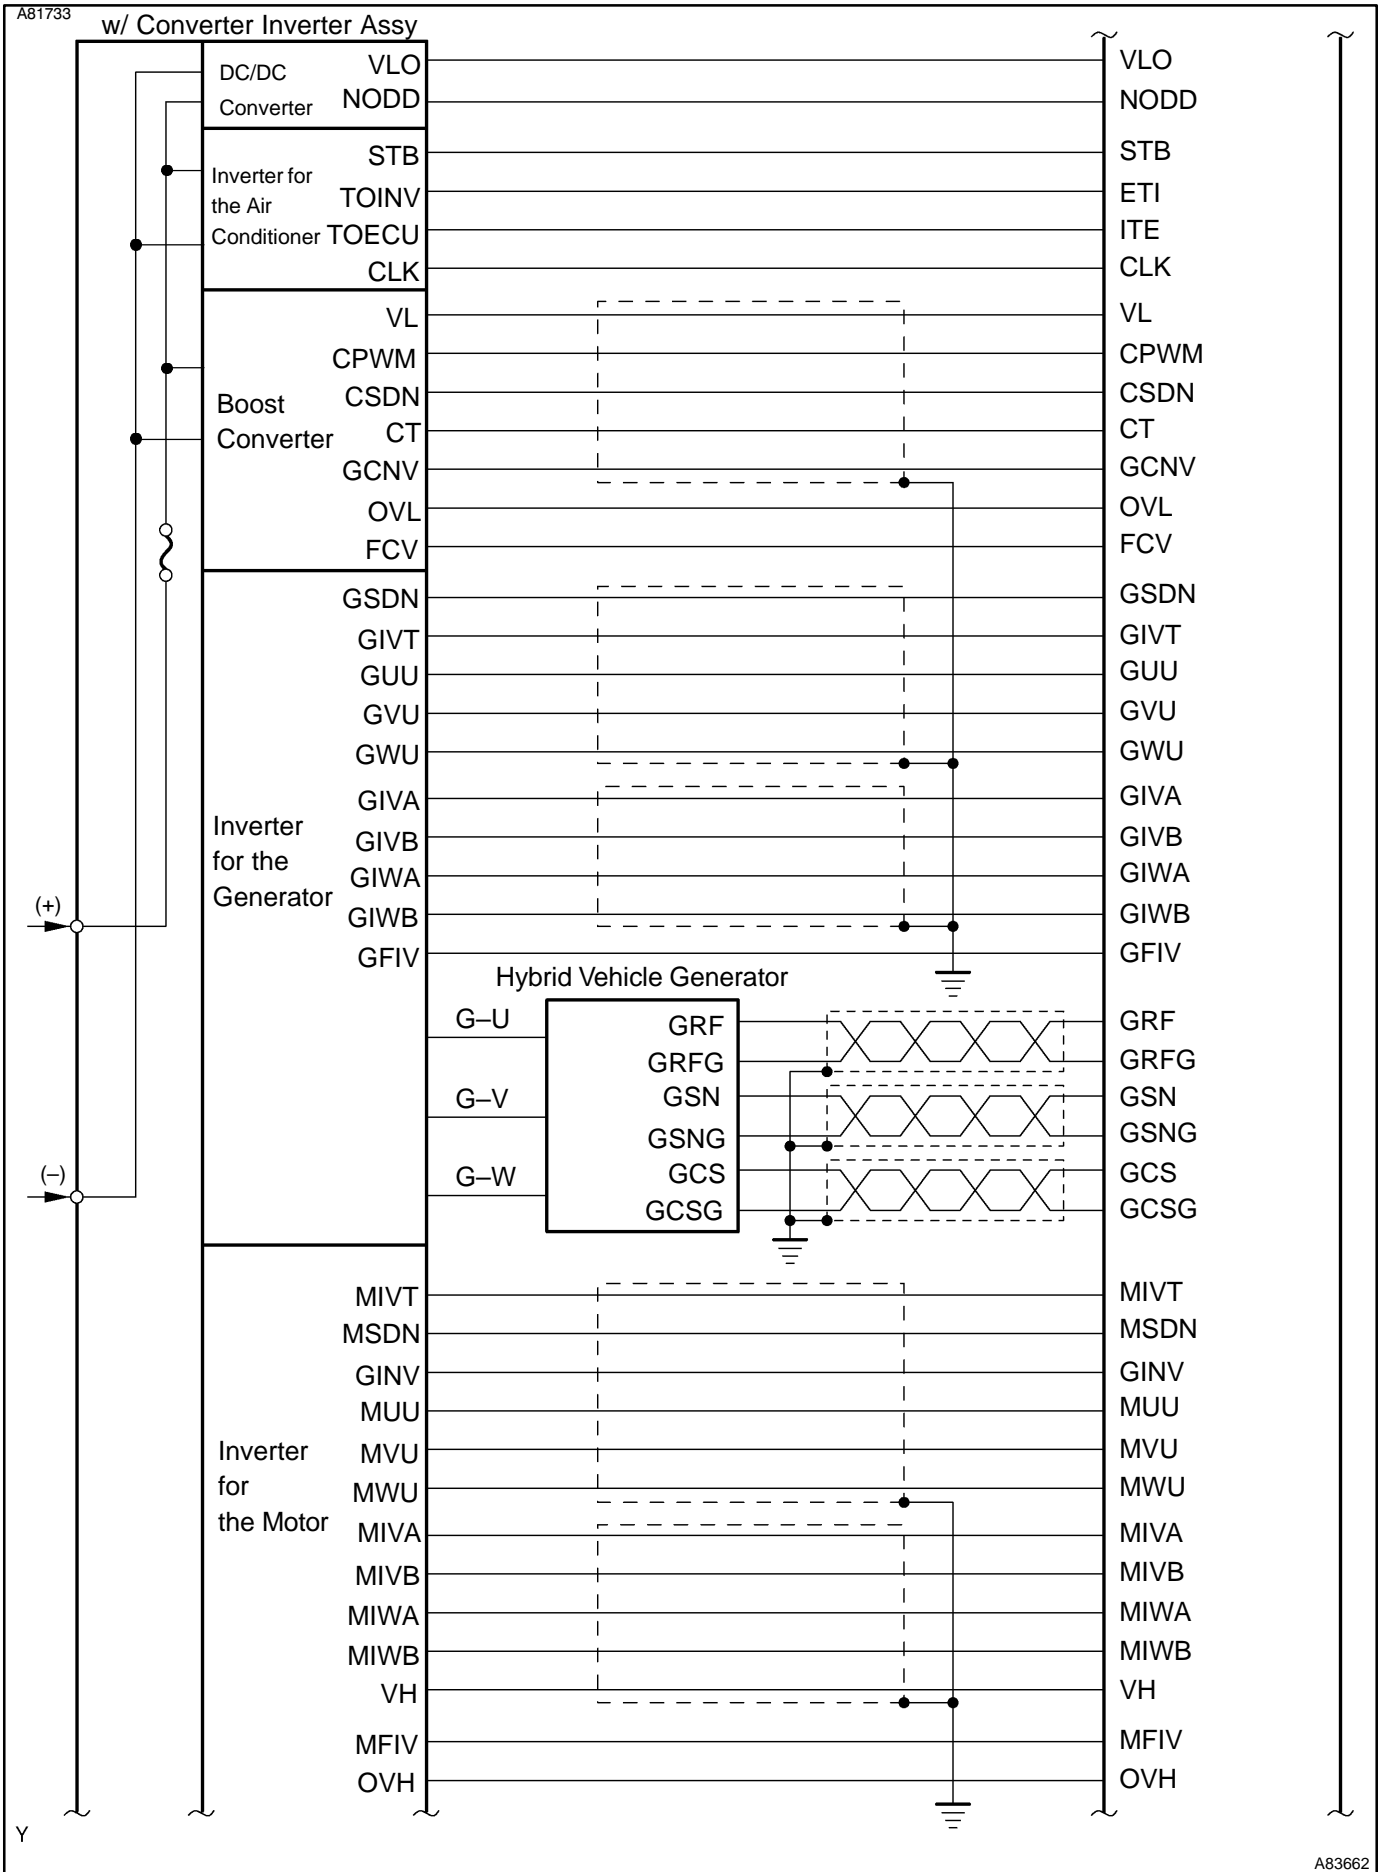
A81733
w/ Converter Inverter Assy

DC/DC Converter
VLO
NODD

Inverter for the Air Conditioner
STB
TOINV
TOECU
CLK

Boost Converter
VL
CPWM
CSDN
CT
GCNV
OVL
FCV

Inverter for the Generator
GSDN
GIVT
GUU
GVU
GWU
GIVA
GIVB
GIWA
GIWB
GFIV

(+)
(–)

Hybrid Vehicle Generator
G–U
G–V
G–W
GRF
GRFG
GSN
GSNG
GCS
GCSG

Inverter for the Motor
MIVT
MSDN
GINV
MUU
MVU
MWU
MIVA
MIVB
MIWA
MIWB
VH
MFIV
OVH

VLO
NODD
STB
ETI
ITE
CLK
VL
CPWM
CSDN
CT
GCNV
OVL
FCV
GSDN
GIVT
GUU
GVU
GWU
GIVA
GIVB
GIWA
GIWB
GFIV
GRF
GRFG
GSN
GSNG
GCS
GCSG
MIVT
MSDN
GINV
MUU
MVU
MWU
MIVA
MIVB
MIWA
MIWB
VH
MFIV
OVH

Y
A83662